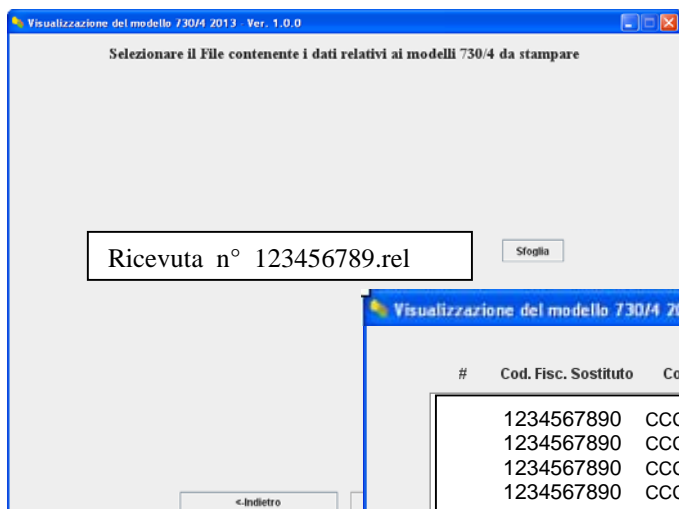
Visualizzazione del modello 730/4 2013 - Ver. 1.0.0

Selezionare il File contenente i dati relativi ai modelli 730/4 da stampare

Ricevuta n° 123456789.rel

Sfoglia

Visualizzazione del modello 730/4 20

| # | Cod. Fisc. Sostituto | Co |
|---|---|---|
| | 1234567890 | CCC |
| | 1234567890 | CCC |
| | 1234567890 | CCC |
| | 1234567890 | CCC |

<-Indietro